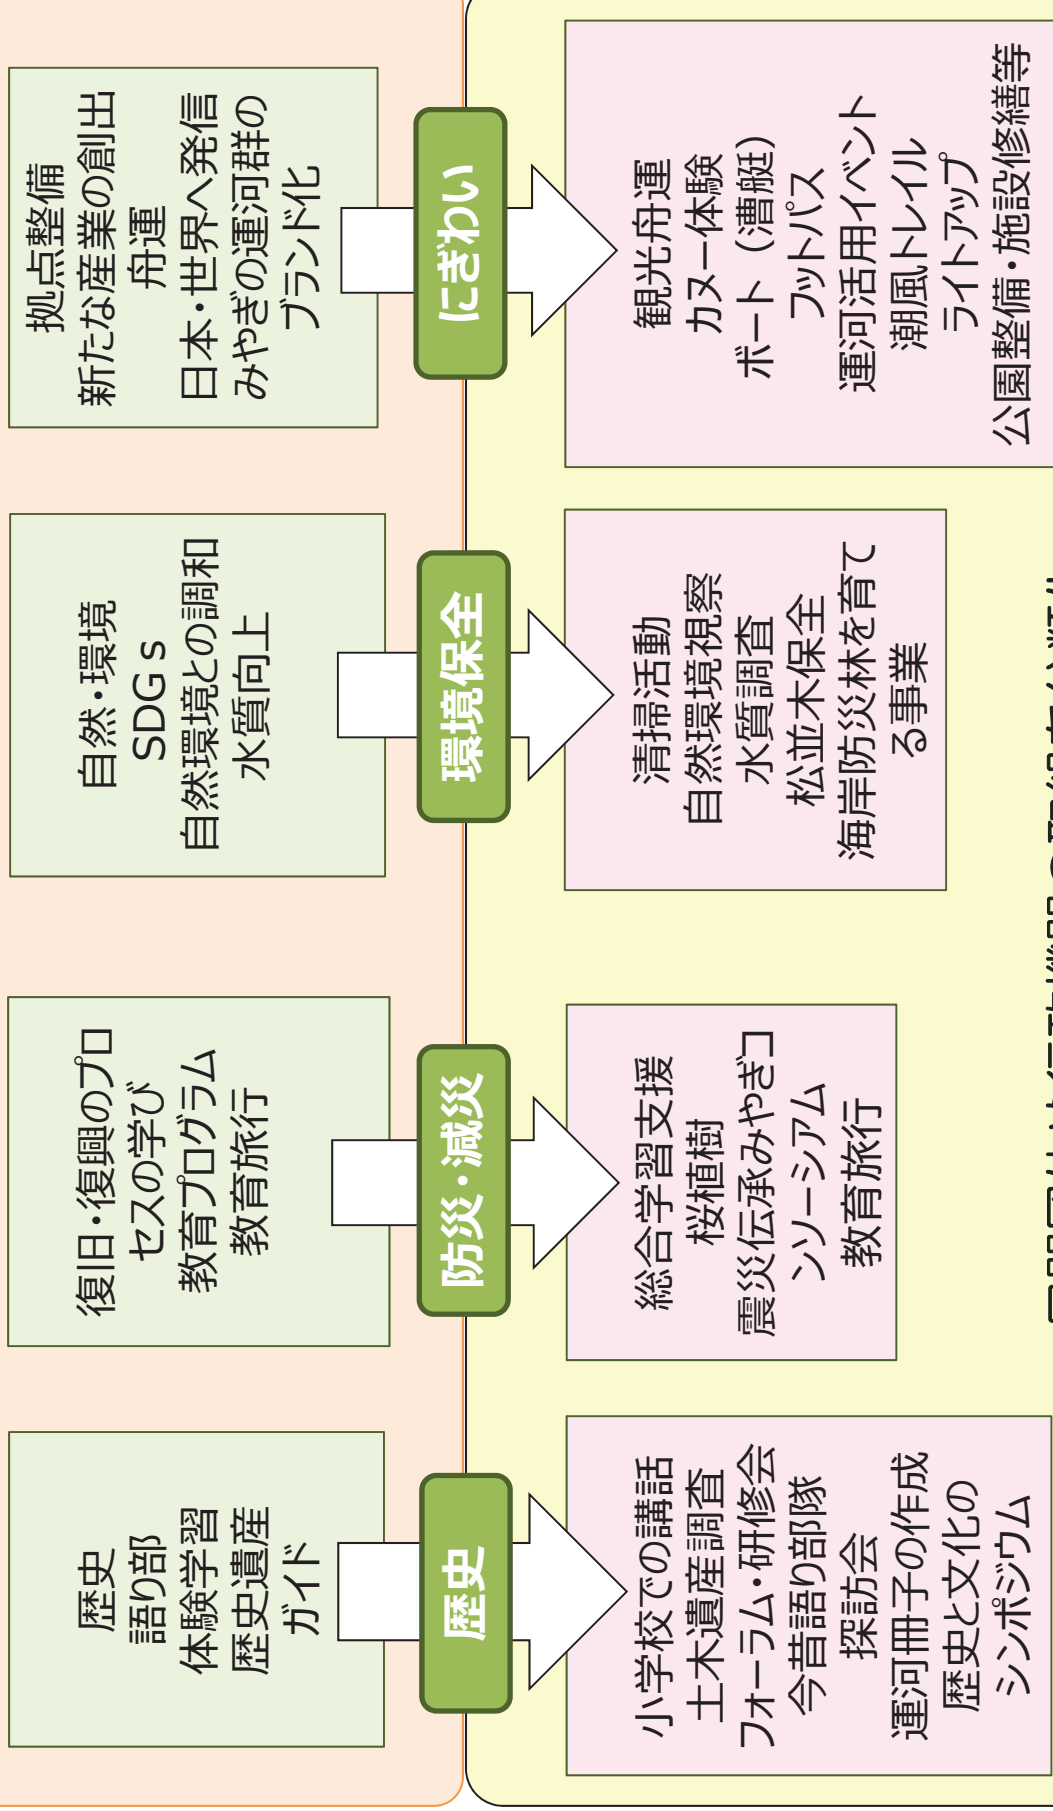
拠点整備
新たな産業の創出
舟運
日本・世界へ発信
みやぎの運河群のブランド化

にぎわい

観光舟運
カヌー体験
ボート（漕艇）
フットパス
運河活用イベント
潮風トレイル
ライトアップ
公園整備・施設修繕等

自然・環境
SDGｓ
自然環境との調和
水質向上

環境保全

清掃活動
自然環境視察
水質調査
松並木保全
海岸防災林を育てる事業

復旧・復興のプロセスの学び
教育プログラム
教育旅行

防災・減災

総合学習支援
桜植樹
震災伝承みやぎコンソーシアム
教育旅行

歴史
語り部
体験学習
歴史遺産
ガイド

歴史

小学校での講話
土木遺産調査
フォーラム・研修会
今昔語り部隊
探訪会
運河冊子の作成
歴史と文化のシンポジウム